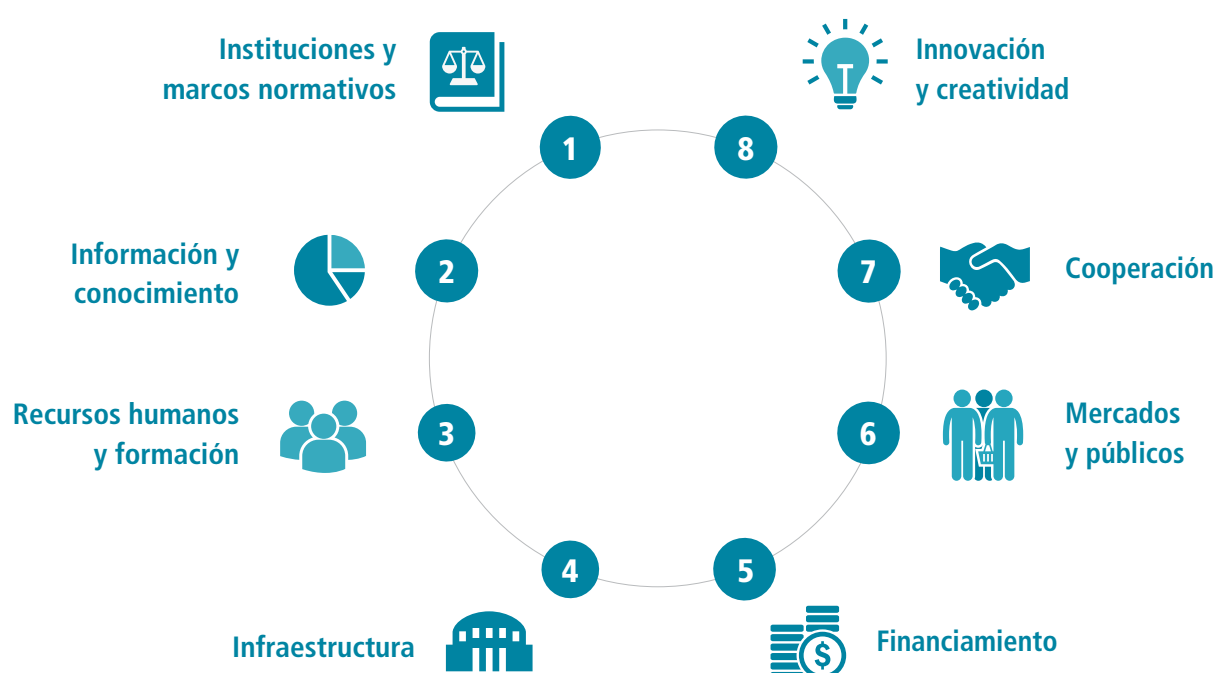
Instituciones y marcos normativos

1

Innovación y creatividad

8

Información y conocimiento

2

7

Cooperación

Recursos humanos y formación

3

6

Mercados y públicos

4

5

Infraestructura

Financiamiento